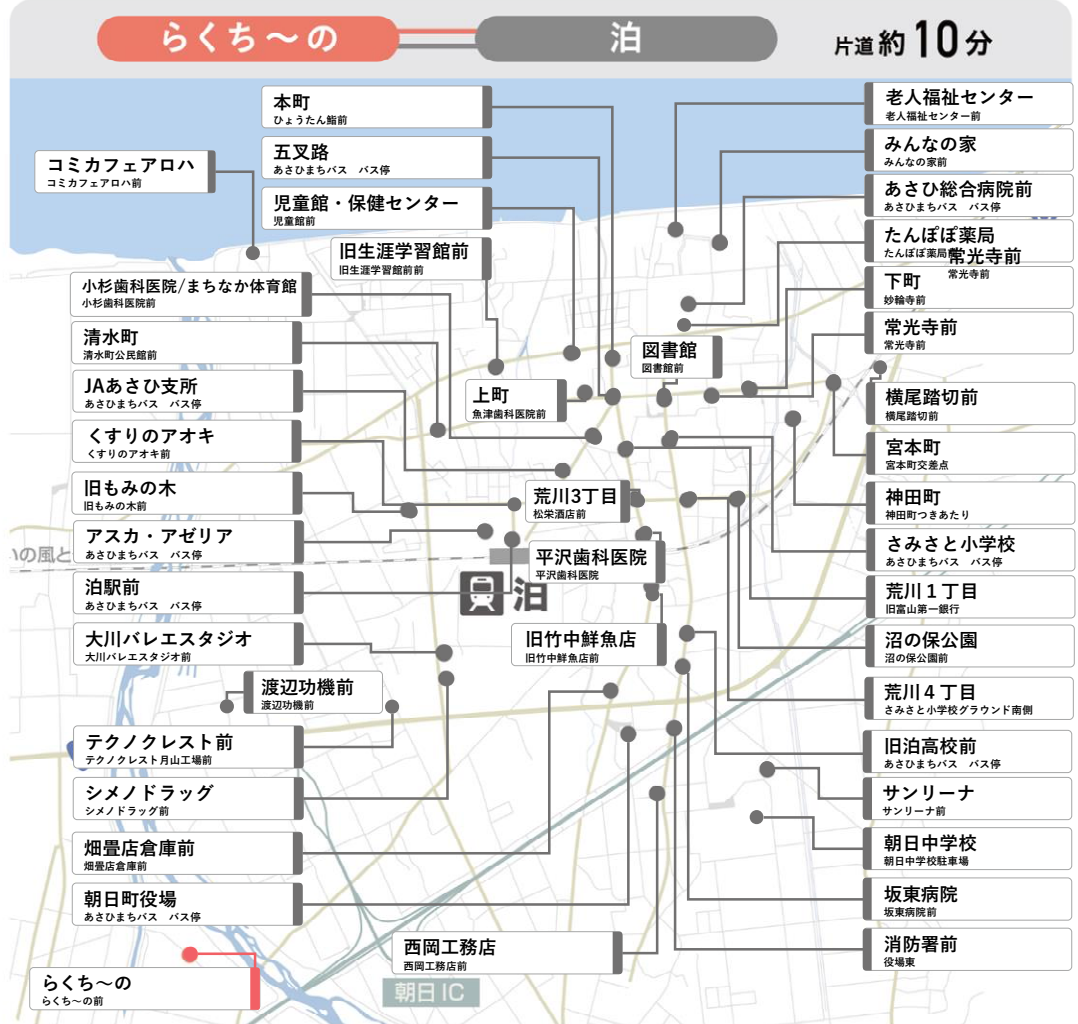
らくち～の
泊
片道約10分

コミカフェアロハ
コミカフェアロハ前

本町
ひょうたん鮨前

五叉路
あさひまちバス　バス停

児童館・保健センター
児童館前

旧生涯学習館前
旧生涯学習館前前

小杉歯科医院/まちなか体育館
小杉歯科医院前

清水町
清水町公民館前

JAあさひ支所
あさひまちバス　バス停

くすりのアオキ
くすりのアオキ前

旧もみの木
旧もみの木前

アスカ・アゼリア
あさひまちバス　バス停

泊駅前
あさひまちバス　バス停

大川バレエスタジオ
大川バレエスタジオ前

渡辺功機前
渡辺功機前

テクノクレスト前
テクノクレスト月山工場前

シメノドラッグ
シメノドラッグ前

畑畳店倉庫前
畑畳店倉庫前

朝日町役場
あさひまちバス　バス停

らくち～の
らくち～の前

上町
魚津歯科医院前

図書館
図書館前

荒川3丁目
松栄酒店前

平沢歯科医院
平沢歯科医院

泊

旧竹中鮮魚店
旧竹中鮮魚店前

西岡工務店
西岡工務店前

朝日 IC

いの風と

老人福祉センター
老人福祉センター前

みんなの家
みんなの家前

あさひ総合病院前
あさひまちバス　バス停

たんぽぽ薬局
たんぽぽ薬局前
常光寺前
常光寺前

下町
妙輪寺前

常光寺前
常光寺前

横尾踏切前
横尾踏切前

宮本町
宮本町交差点

神田町
神田町つきあたり

さみさと小学校
あさひまちバス　バス停

荒川１丁目
旧富山第一銀行

沼の保公園
沼の保公園前

荒川４丁目
さみさと小学校グラウンド南側

旧泊高校前
あさひまちバス　バス停

サンリーナ
サンリーナ前

朝日中学校
朝日中学校駐車場

坂東病院
坂東病院前

消防署前
役場東